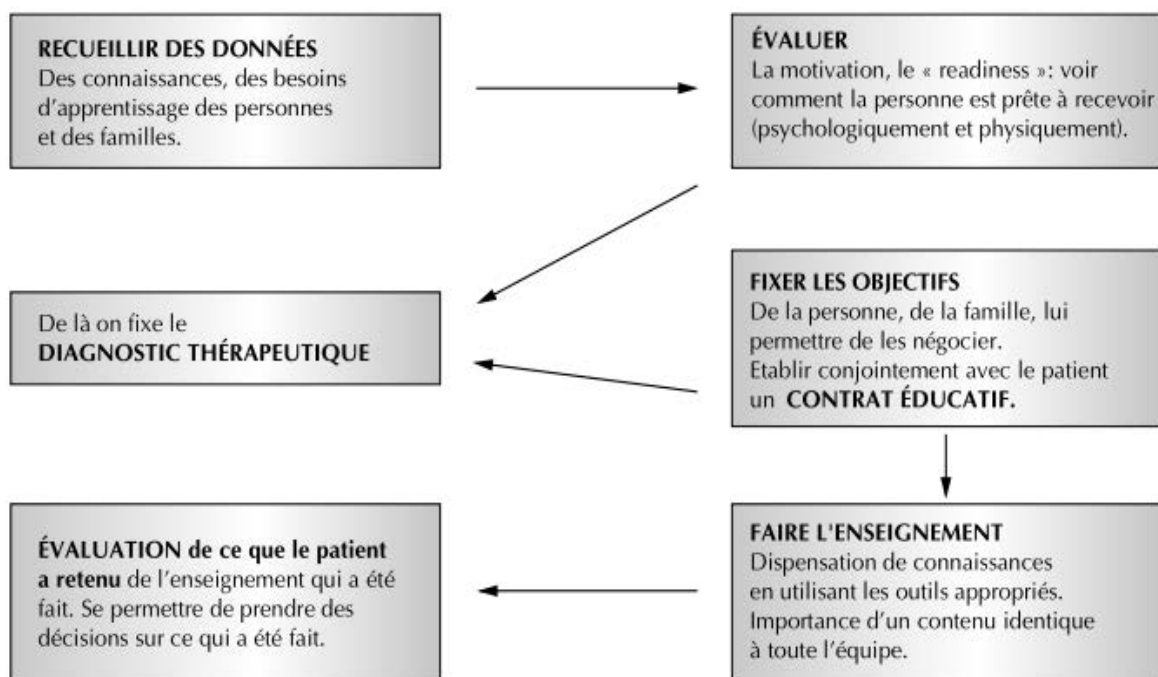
RECUEILLIR DES DONNÉES
Des connaissances, des besoins d'apprentissage des personnes et des familles.

ÉVALUER
La motivation, le « readiness »: voir comment la personne est prête à recevoir (psychologiquement et physiquement).

De là on fixe le
DIAGNOSTIC THÉRAPEUTIQUE

FIXER LES OBJECTIFS
De la personne, de la famille, lui permettre de les négocier.
Etablir conjointement avec le patient un CONTRAT ÉDUCATIF.

ÉVALUATION de ce que le patient a retenu de l'enseignement qui a été fait. Se permettre de prendre des décisions sur ce qui a été fait.

FAIRE L'ENSEIGNEMENT
Dispensation de connaissances en utilisant les outils appropriés.
Importance d'un contenu identique à toute l'équipe.